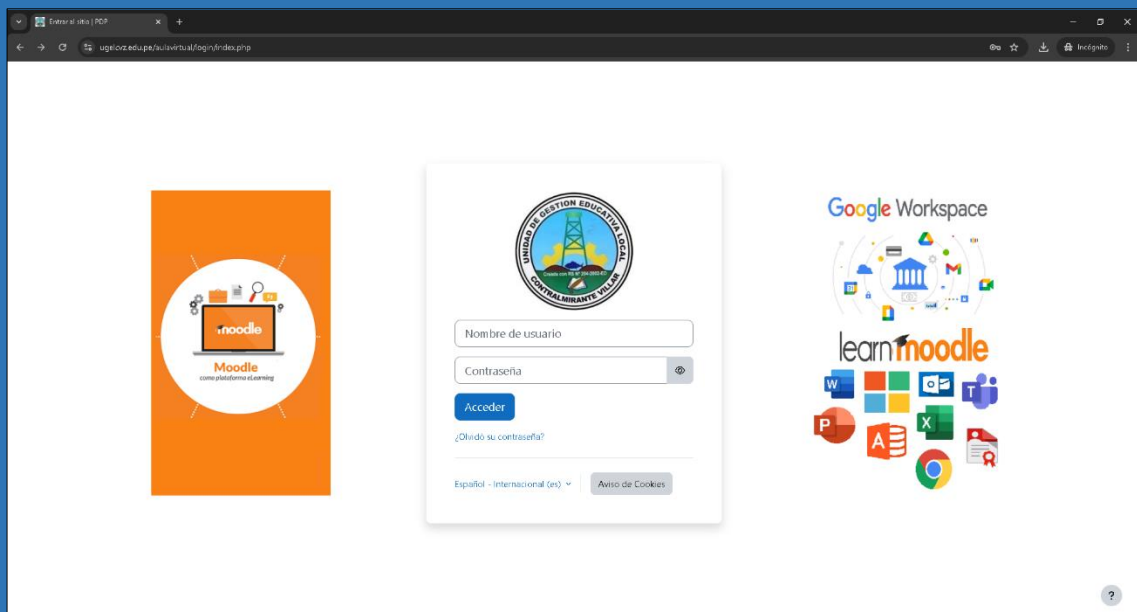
Entrar al sitio | PDP
ugelcvz.edu.pe/aulavirtual/login/index.php
Incógnito

moodle
Moodle
como plataforma eLearning

UNIDAD DE GESTION EDUCATIVA LOCAL
CONTRALMIRANTE VILLAR
Creada con RS Nº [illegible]

Nombre de usuario
Contraseña
Acceder
¿Olvidó su contraseña?
Español - Internacional (es)
Aviso de Cookies

Google Workspace
learnmoodle
?